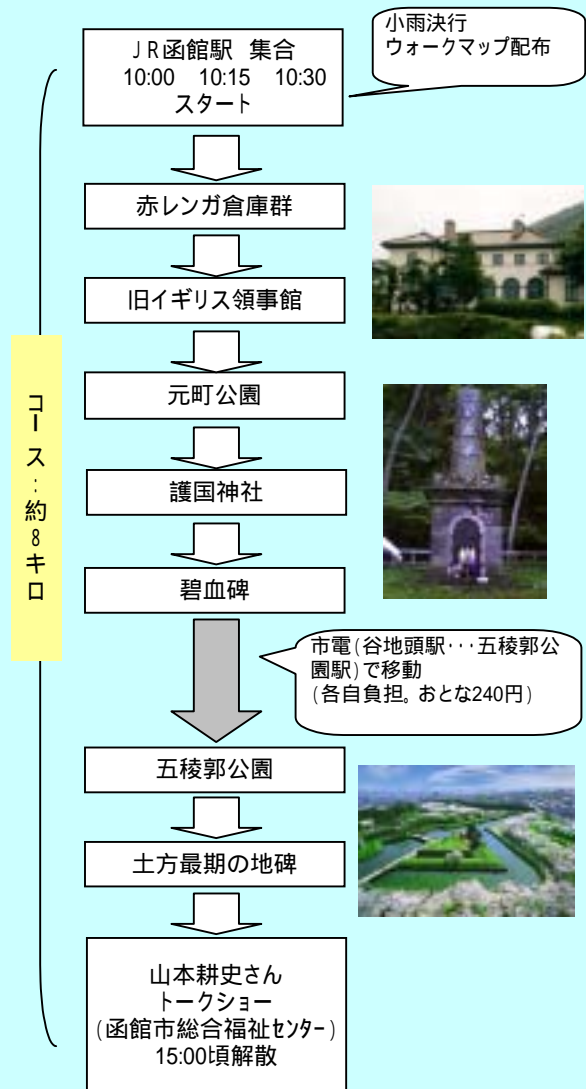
ＪＲ函館駅　集合
10:00　10:15　10:30
スタート

小雨決行
ウォークマップ配布

コース：約8キロ

赤レンガ倉庫群

旧イギリス領事館

元町公園

護国神社

碧血碑

市電(谷地頭駅･･･五稜郭公園駅)で移動
(各自負担。おとな240円)

五稜郭公園

土方最期の地碑

山本耕史さん
トークショー
(函館市総合福祉センター)
15:00頃解散